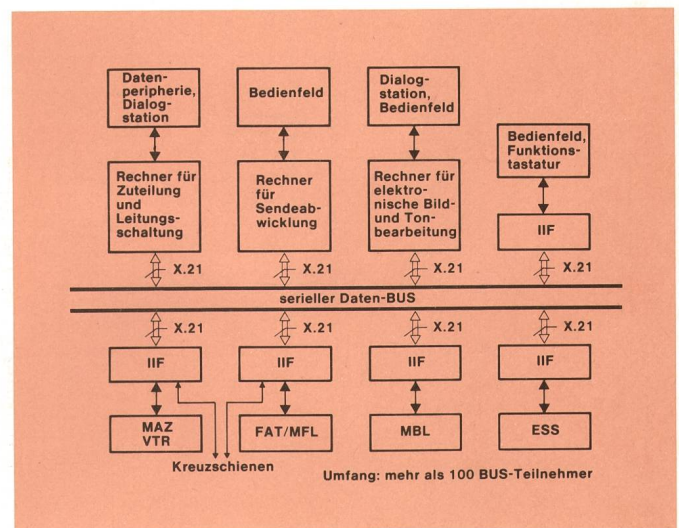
Datenperipherie, Dialogstation

Bedienfeld

Dialogstation, Bedienfeld

Bedienfeld, Funktionstastatur

Rechner für Zuteilung und Leitungsschaltung

Rechner für Sendeabwicklung

Rechner für elektronische Bild- und Tonbearbeitung

IIF

X.21

X.21

X.21

X.21

serieller Daten-BUS

X.21

X.21

X.21

X.21

IIF

IIF

IIF

IIF

MAZ VTR

FAT/MFL

MBL

ESS

Kreuzschienen

Umfang: mehr als 100 BUS-Teilnehmer